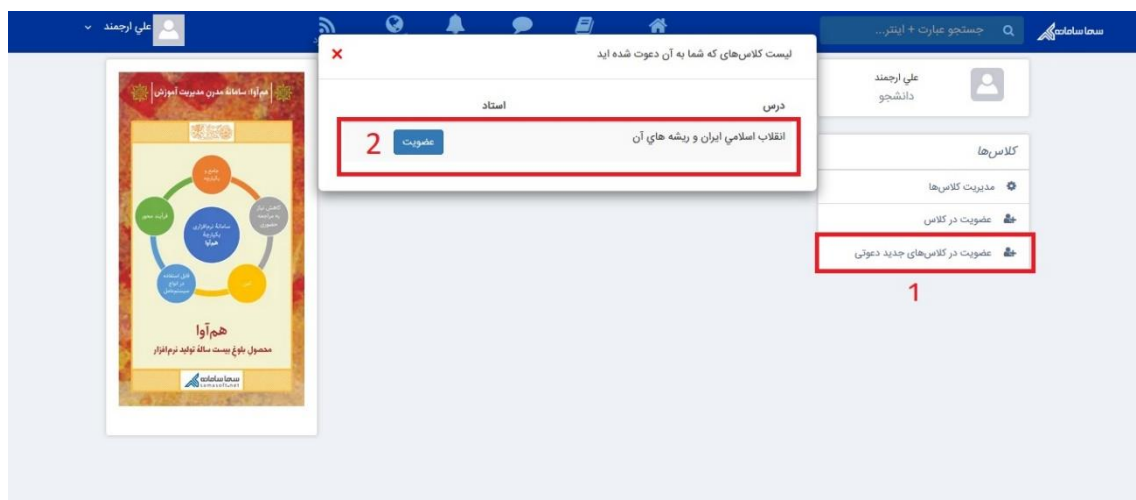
سماسامانه
جستجو عبارت + اينتر...
علي ارجمند

لیست کلاس‌های که شما به آن دعوت شده اید

| درس | استاد | |
|---|---|---|
| انقلاب اسلامي ايران و ريشه هاي آن | | عضویت |

2

علي ارجمند
دانشجو

کلاس‌ها
مدیریت کلاس‌ها
عضویت در کلاس
عضویت در کلاس‌های جدید دعوتی
1

هم‌آوا: سامانهٔ مدرن مدیریت آموزش
سامانهٔ نرم‌افزاری یکپارچه هم‌آوا
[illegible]
هم‌آوا
محصول بلوغ بیست سالهٔ تولید نرم‌افزار
سماسامانه